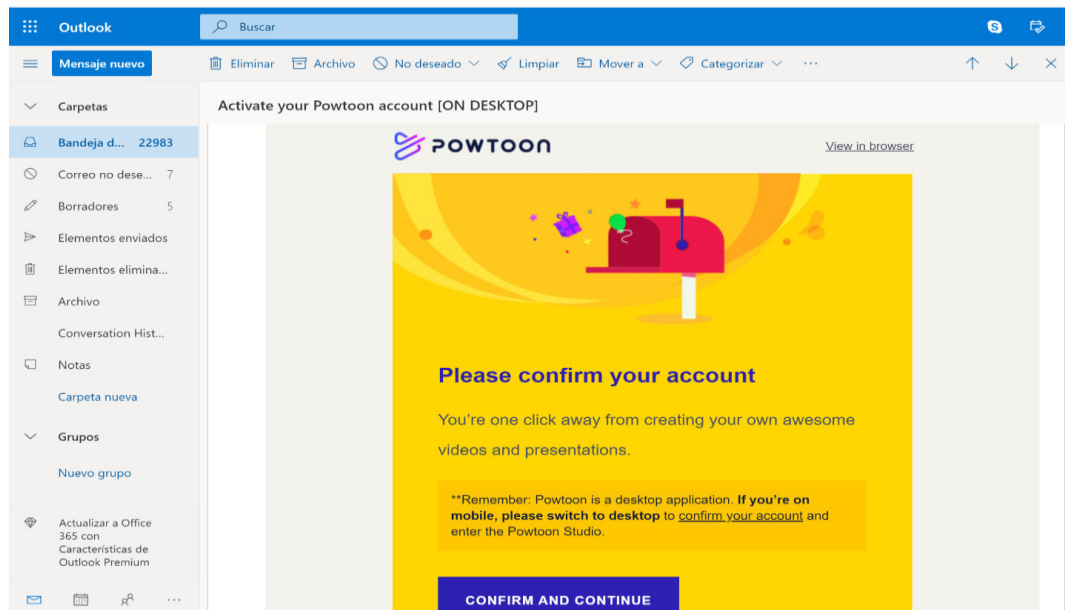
Outlook

Buscar

Mensaje nuevo

Eliminar Archivo No deseado Limpiar Mover a Categorizar ···

Carpetas

Bandeja d... 22983

Correo no dese... 7

Borradores 5

Elementos enviados

Elementos elimina...

Archivo

Conversation Hist...

Notas

Carpeta nueva

Grupos

Nuevo grupo

Actualizar a Office 365 con Características de Outlook Premium

Activate your Powtoon account [ON DESKTOP]

POWTOON

View in browser

Please confirm your account

You're one click away from creating your own awesome videos and presentations.

**Remember: Powtoon is a desktop application. If you're on mobile, please switch to desktop to confirm your account and enter the Powtoon Studio.

CONFIRM AND CONTINUE